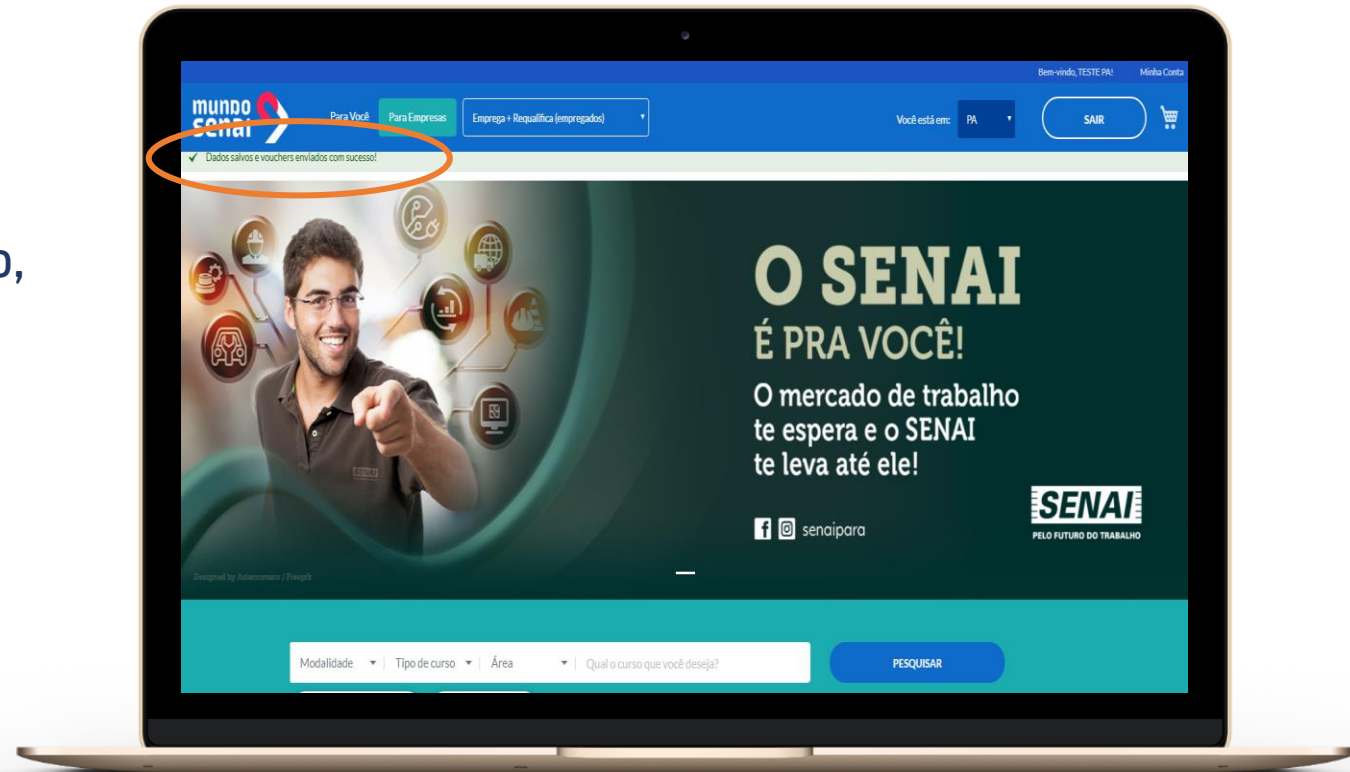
o,

Bem-vindo, TESTE PA! Minha Conta

mundo SENAI

Para Você Para Empresas Emprega + Requalifica (empregados)

Você está em: PA

SAIR

✓ Dados salvos e vouchers enviados com sucesso!

O SENAI
É PRA VOCÊ!
O mercado de trabalho te espera e o SENAI te leva até ele!

senaipara

SENAI
PELO FUTURO DO TRABALHO

Designed by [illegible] / Freepik

Modalidade | Tipo de curso | Área | Qual o curso que você deseja?

PESQUISAR